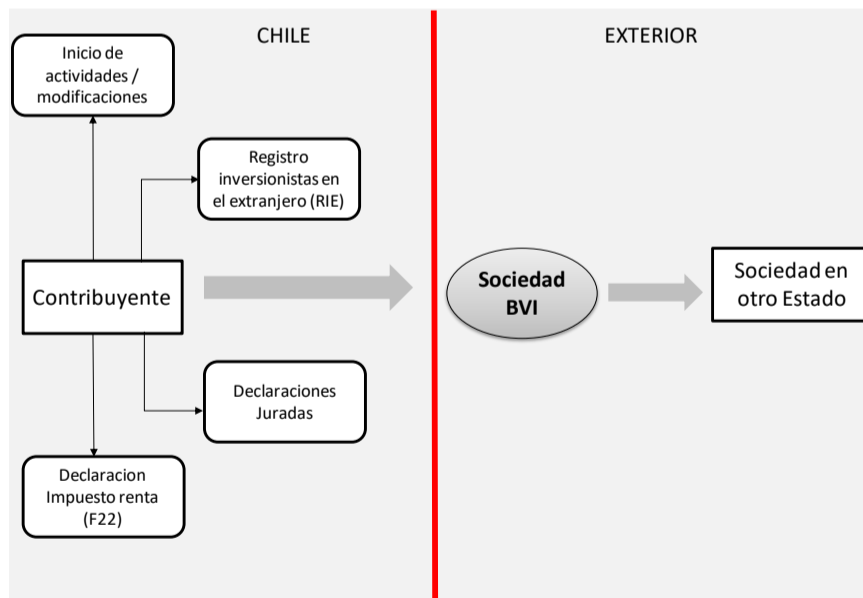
CHILE

EXTERIOR

Inicio de actividades / modificaciones

Registro inversionistas en el extranjero (RIE)

Contribuyente

Sociedad BVI

Sociedad en otro Estado

Declaraciones Juradas

Declaracion Impuesto renta (F22)